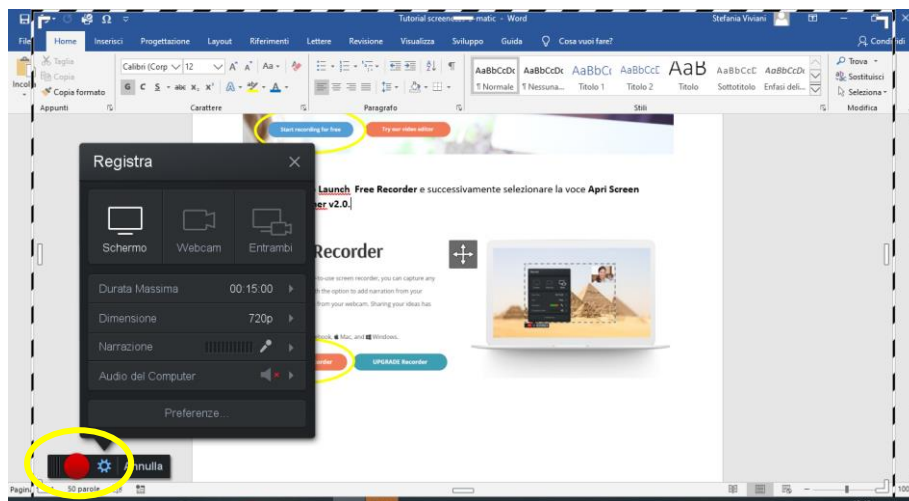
Tutorial screen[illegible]matic - Word
Stefania Viviani

File Home Inserisci Progettazione Layout Riferimenti Lettere Revisione Visualizza Sviluppo Guida Cosa vuoi fare? Condividi

Taglia
Copia
Incolla
Copia formato
Appunti

Calibri (Corp 12
G C S abc x, x'
Carattere

Paragrafo

AaBbCcDc ¶Normale
AaBbCcDc ¶Nessuna...
AaBbCc Titolo 1
AaBbCcC Titolo 2
AaB Titolo
AaBbCcC Sottotitolo
AaBbCcDc Enfasi deli...
Stili

Trova
Sostituisci
Seleziona
Modifica

Start recording for free
Try our video editor

Launch Free Recorder e successivamente selezionare la voce Apri Screen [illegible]er v2.0.

Recorder

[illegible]-use screen recorder, you can capture any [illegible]h the option to add narration from your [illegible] from your webcam. Sharing your ideas has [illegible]

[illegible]ook, Mac, and Windows.

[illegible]order
UPGRADE Recorder

Registra
Schermo
Webcam
Entrambi
Durata Massima 00:15:00
Dimensione 720p
Narrazione
Audio del Computer
Preferenze...

Annulla

Pagin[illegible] 50 parole
100